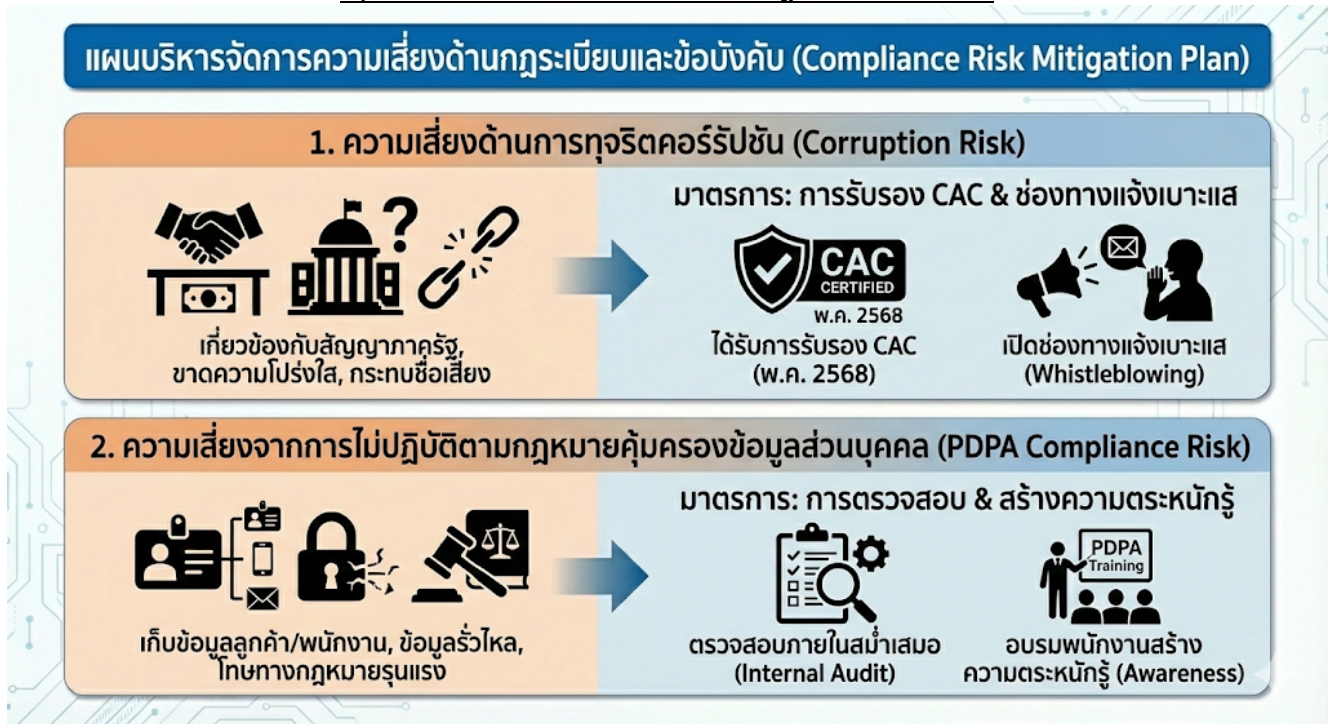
แผนบริหารจัดการความเสี่ยงด้านกฎระเบียบและข้อบังคับ (Compliance Risk Mitigation Plan)

1. ความเสี่ยงด้านการทุจริตคอร์รัปชัน (Corruption Risk)

เกี่ยวข้องกับสัญญาภาครัฐ, ขาดความโปร่งใส, กระทบชื่อเสียง

มาตรการ: การรับรอง CAC & ช่องทางแจ้งเบาะแส

CAC CERTIFIED พ.ศ. 2568

ได้รับการรับรอง CAC (พ.ศ. 2568)

เปิดช่องทางแจ้งเบาะแส (Whistleblowing)

2. ความเสี่ยงจากการไม่ปฏิบัติตามกฎหมายคุ้มครองข้อมูลส่วนบุคคล (PDPA Compliance Risk)

เก็บข้อมูลลูกค้า/พนักงาน, ข้อมูลรั่วไหล, โทษทางกฎหมายรุนแรง

มาตรการ: การตรวจสอบ & สร้างความตระหนักรู้

ตรวจสอบภายในสม่ำเสมอ (Internal Audit)

PDPA Training

อบรมพนักงานสร้างความตระหนักรู้ (Awareness)